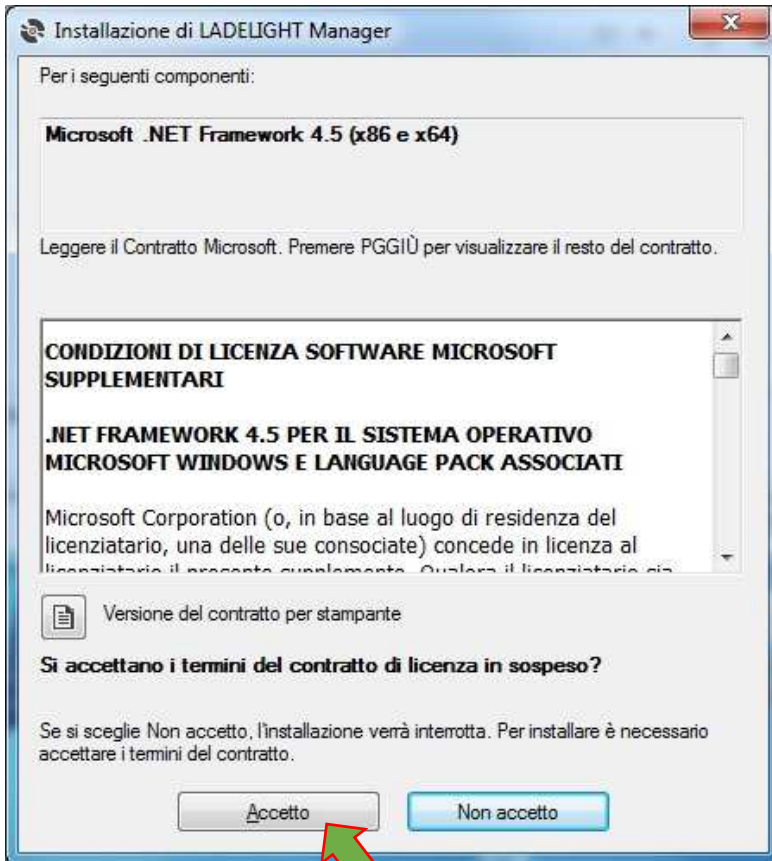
Installazione di LADELIGHT Manager

Per i seguenti componenti:

Microsoft .NET Framework 4.5 (x86 e x64)

Leggere il Contratto Microsoft. Premere PGGIÙ per visualizzare il resto del contratto.

CONDIZIONI DI LICENZA SOFTWARE MICROSOFT SUPPLEMENTARI

.NET FRAMEWORK 4.5 PER IL SISTEMA OPERATIVO MICROSOFT WINDOWS E LANGUAGE PACK ASSOCIATI

Microsoft Corporation (o, in base al luogo di residenza del licenziatario, una delle sue consociate) concede in licenza al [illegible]

Versione del contratto per stampante

Si accettano i termini del contratto di licenza in sospeso?

Se si sceglie Non accetto, l'installazione verrà interrotta. Per installare è necessario accettare i termini del contratto.

Accetto

Non accetto